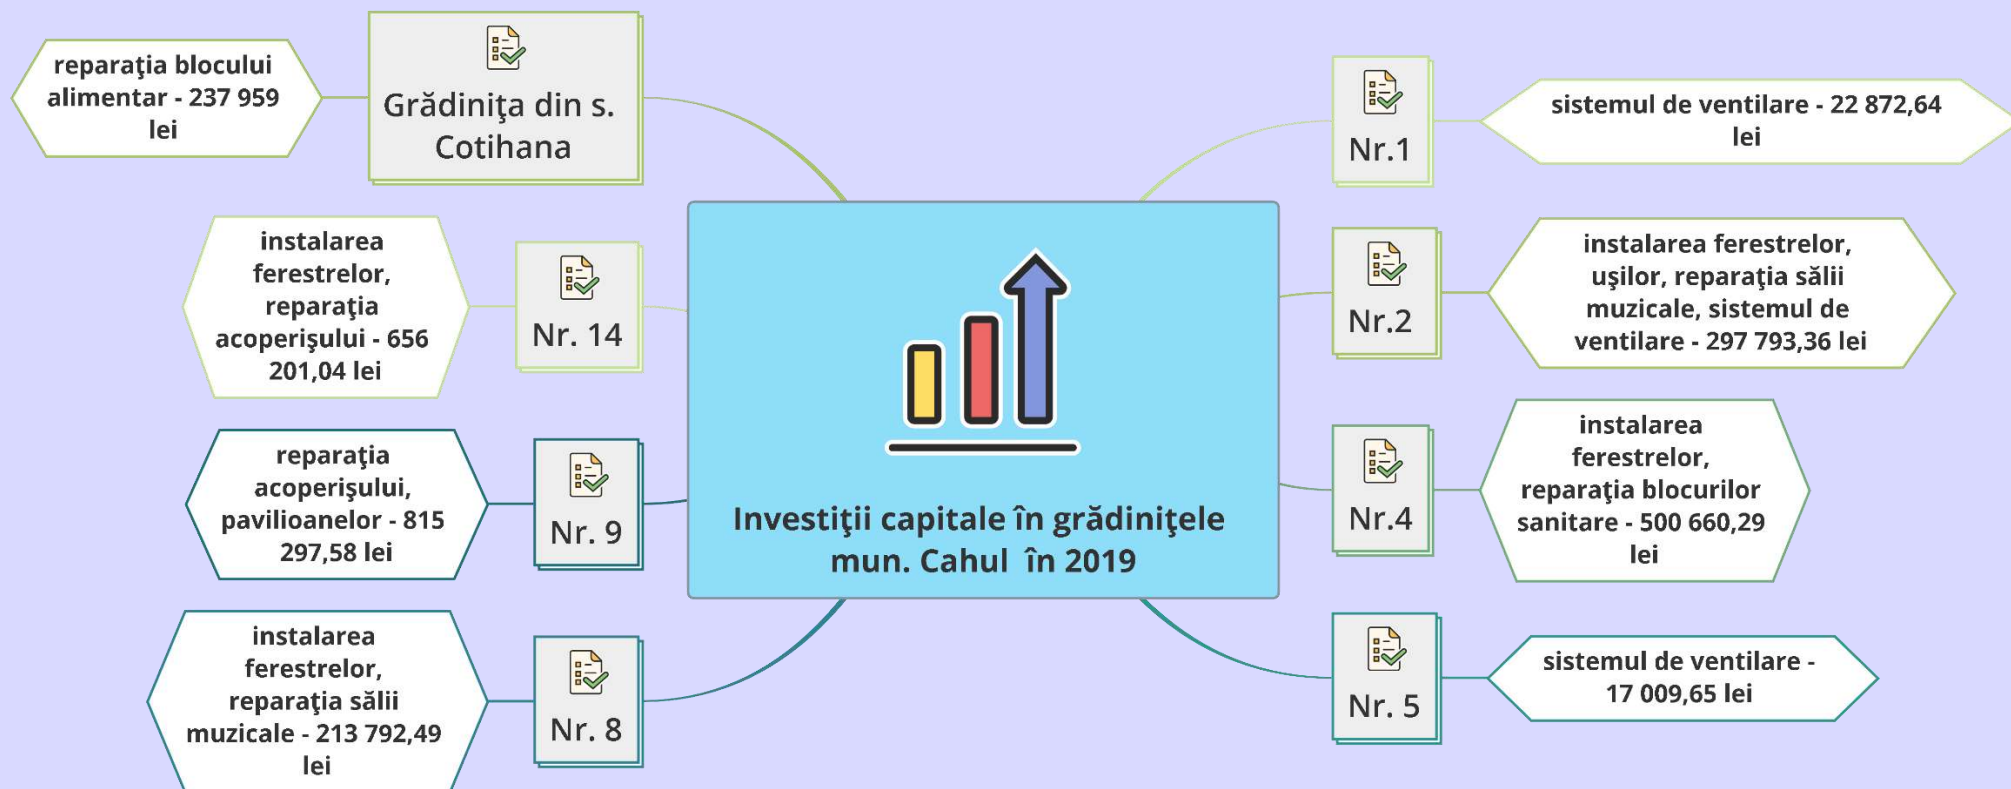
Investiţii capitale în grădiniţele mun. Cahul în 2019

Grădiniţa din s. Cotihana

reparaţia blocului alimentar - 237 959 lei

Nr. 14

instalarea ferestrelor, reparaţia acoperişului - 656 201,04 lei

Nr. 9

reparaţia acoperişului, pavilioanelor - 815 297,58 lei

Nr. 8

instalarea ferestrelor, reparaţia sălii muzicale - 213 792,49 lei

Nr.1

sistemul de ventilare - 22 872,64 lei

Nr.2

instalarea ferestrelor, uşilor, reparaţia sălii muzicale, sistemul de ventilare - 297 793,36 lei

Nr.4

instalarea ferestrelor, reparaţia blocurilor sanitare - 500 660,29 lei

Nr. 5

sistemul de ventilare - 17 009,65 lei